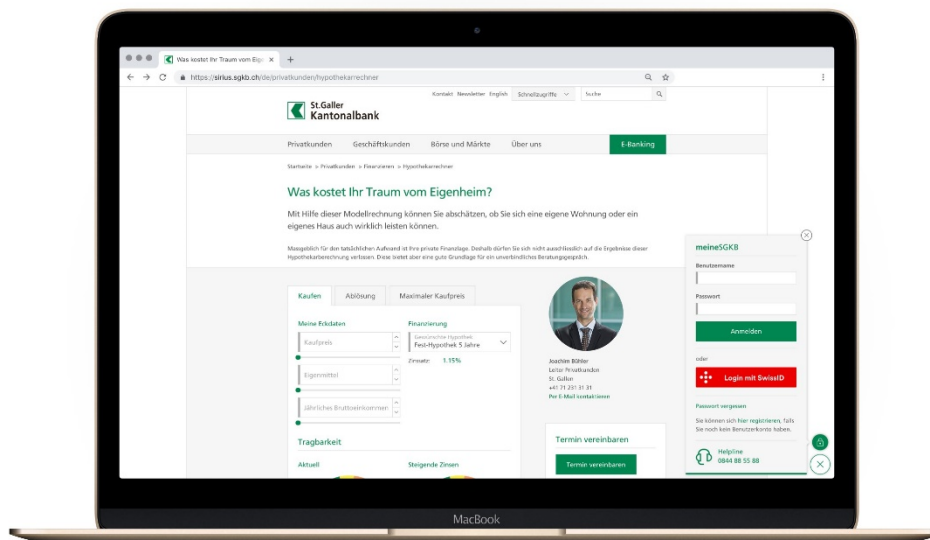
Was kostet Ihr Traum vom Eige ×

https://sirius.sgkb.ch/de/privatkunden/hypothekarrechner

Kontakt Newsletter English Schnellzugriffe Suche

St.Galler Kantonalbank

Privatkunden Geschäftskunden Börse und Märkte Über uns E-Banking

Startseite > Privatkunden > Finanzieren > Hypothekarrechner

Was kostet Ihr Traum vom Eigenheim?

Mit Hilfe dieser Modellrechnung können Sie abschätzen, ob Sie sich eine eigene Wohnung oder ein eigenes Haus auch wirklich leisten können.

Massgeblich für den tatsächlichen Aufwand ist Ihre private Finanzlage. Deshalb dürfen Sie sich nicht ausschliesslich auf die Ergebnisse dieser Hypothekarberechnung verlassen. Diese bietet aber eine gute Grundlage für ein unverbindliches Beratungsgespräch.

Kaufen Ablösung Maximaler Kaufpreis

Meine Eckdaten
Kaufpreis
Eigenmittel
Jährliches Bruttoeinkommen

Finanzierung
Gewünschte Hypothek
Fest-Hypothek 5 Jahre
Zinssatz 1.15%

Tragbarkeit
Aktuell
Steigende Zinsen

Joachim Bühler
Leiter Privatkunden
St. Gallen
+41 71 231 31 31
Per E-Mail kontaktieren

Termin vereinbaren
Termin vereinbaren

meineSGKB
Benutzername
Passwort
Anmelden
oder
Login mit SwissID
Passwort vergessen
Sie können sich hier registrieren, falls Sie noch kein Benutzerkonto haben.
Helpline
0844 88 55 88

MacBook